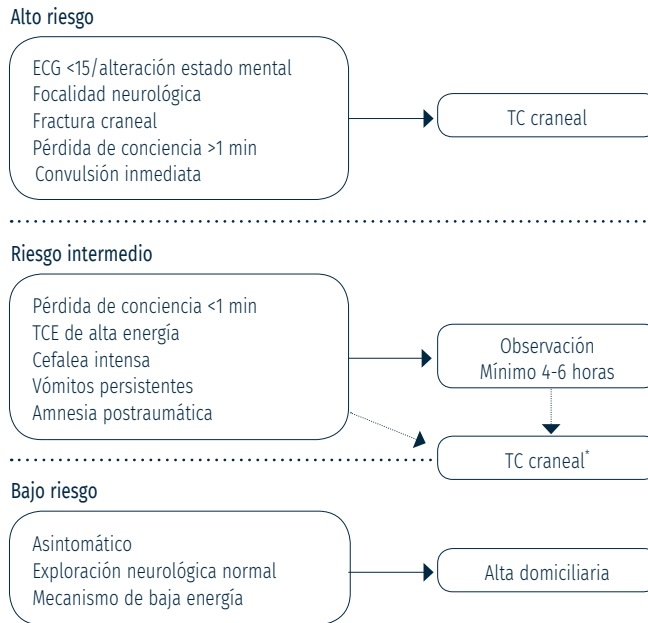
Alto riesgo

ECG <15/alteración estado mental
Focalidad neurológica
Fractura craneal
Pérdida de conciencia >1 min
Convulsión inmediata

TC craneal

Riesgo intermedio

Pérdida de conciencia <1 min
TCE de alta energía
Cefalea intensa
Vómitos persistentes
Amnesia postraumática

Observación
Mínimo 4-6 horas

TC craneal*

Bajo riesgo

Asintomático
Exploración neurológica normal
Mecanismo de baja energía

Alta domiciliaria